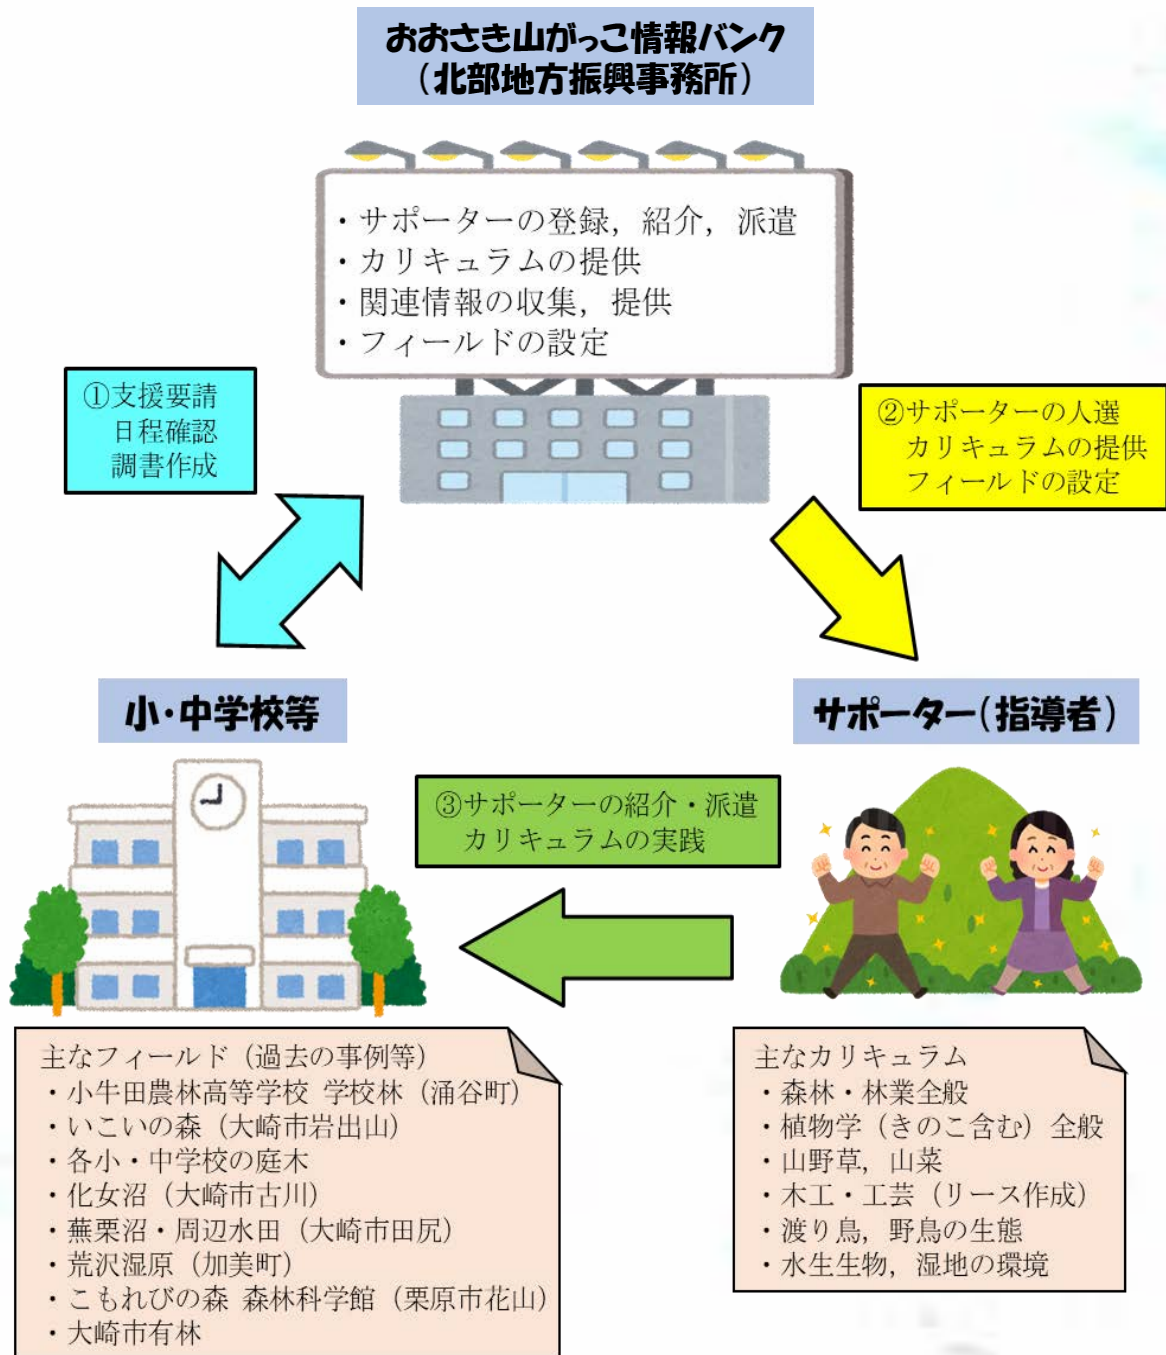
おおさき山がっこ情報バンク
（北部地方振興事務所）

・サポーターの登録，紹介，派遣
・カリキュラムの提供
・関連情報の収集，提供
・フィールドの設定

①支援要請
日程確認
調書作成

②サポーターの人選
カリキュラムの提供
フィールドの設定

小・中学校等

サポーター（指導者）

③サポーターの紹介・派遣
カリキュラムの実践

主なフィールド（過去の事例等）
・小牛田農林高等学校 学校林（涌谷町）
・いこいの森（大崎市岩出山）
・各小・中学校の庭木
・化女沼（大崎市古川）
・蕪栗沼・周辺水田（大崎市田尻）
・荒沢湿原（加美町）
・こもれびの森 森林科学館（栗原市花山）
・大崎市有林

主なカリキュラム
・森林・林業全般
・植物学（きのこ含む）全般
・山野草，山菜
・木工・工芸（リース作成）
・渡り鳥，野鳥の生態
・水生生物，湿地の環境